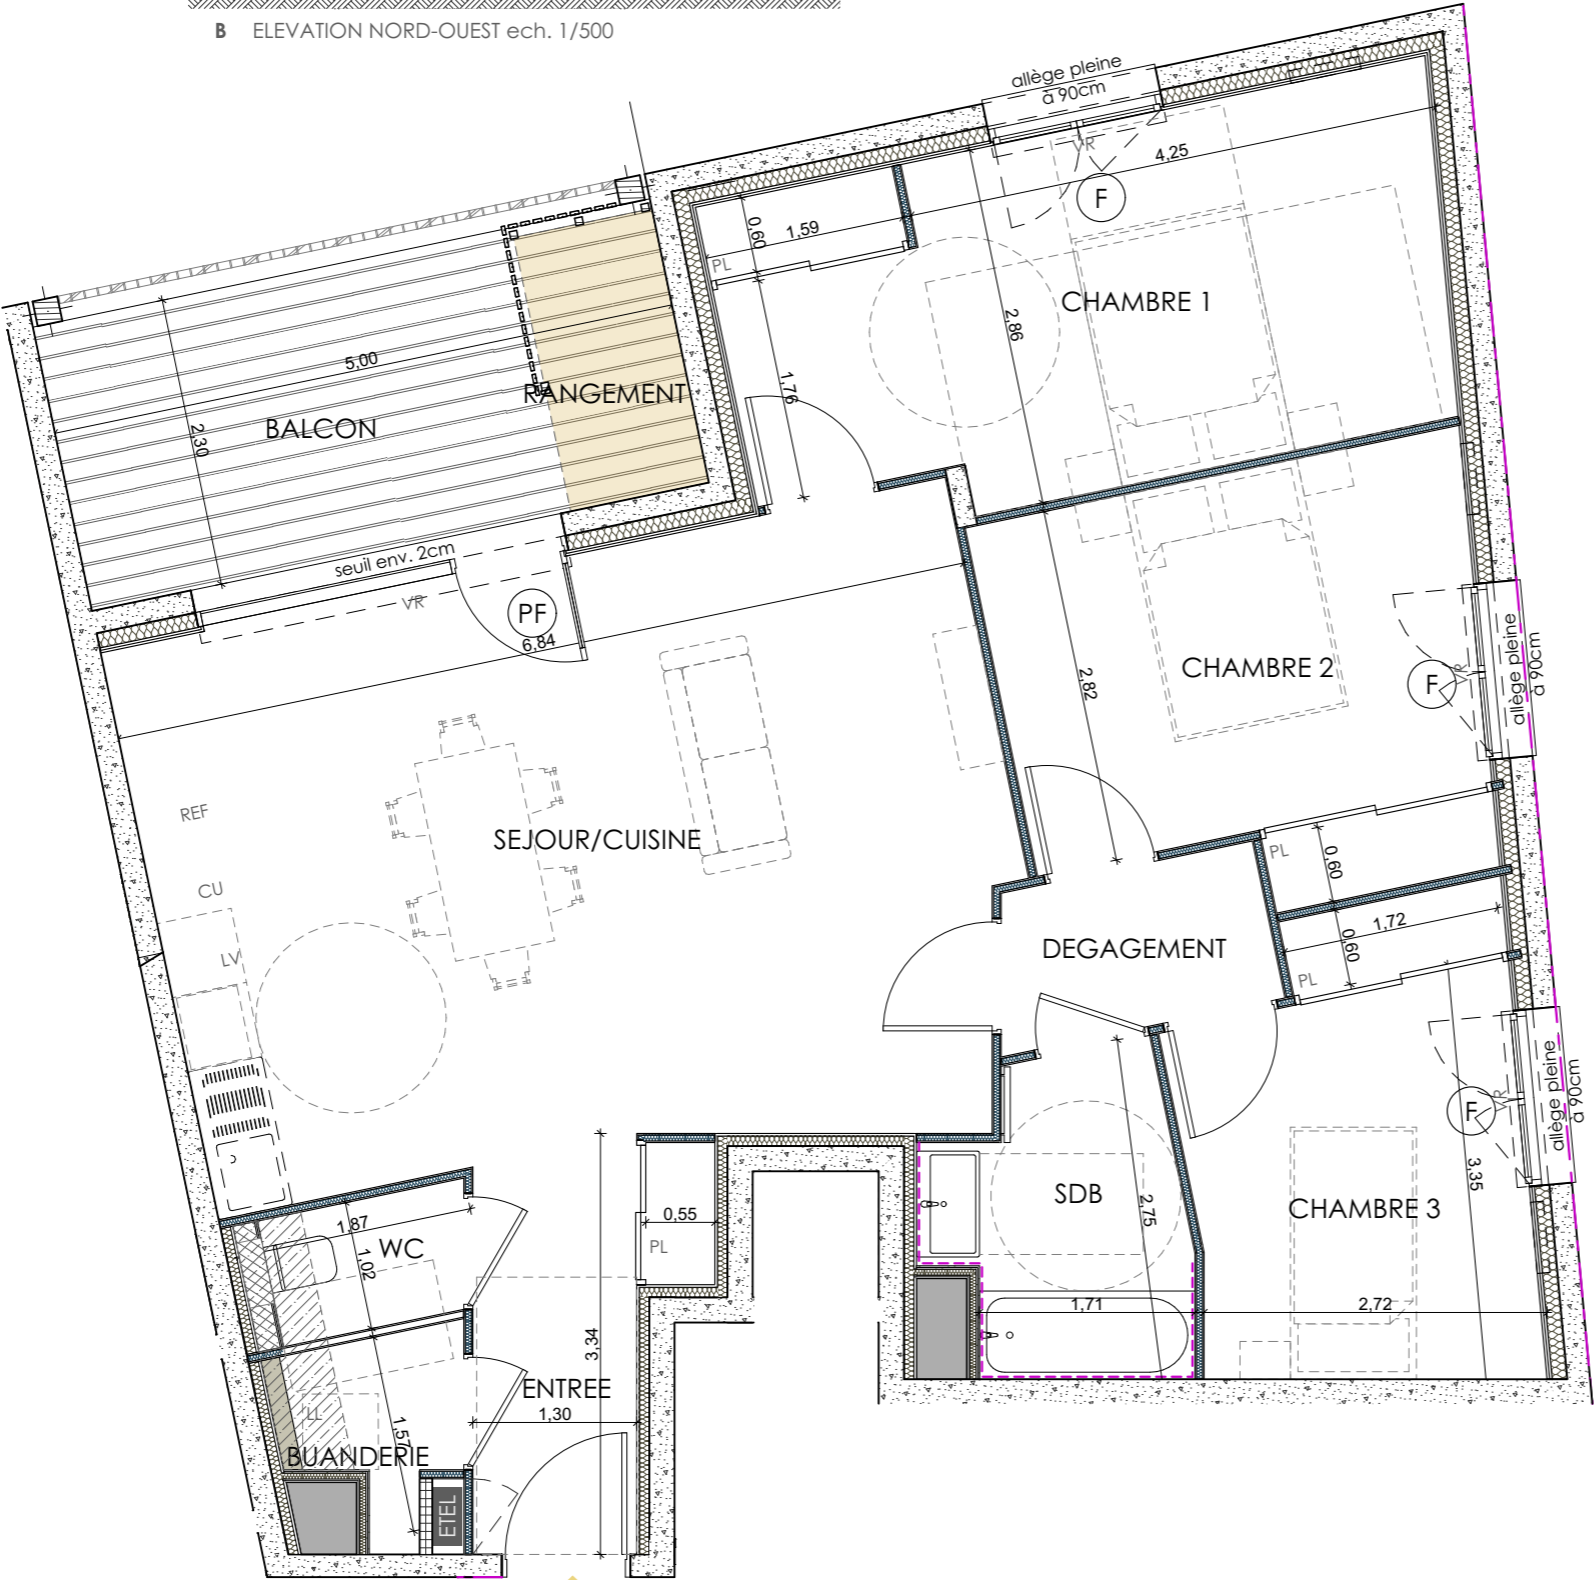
B ELEVATION NORD-OUEST ech. 1/500

allège pleine à 90cm

VR

4,25

F

0,60

1,59

PL

CHAMBRE 1

2,86

5,00

RANGEMENT

1,76

BALCON

2,30

seuil env. 2cm

VR

PF

6,84

CHAMBRE 2

F

allège pleine à 90cm

2,82

REF

SEJOUR/CUISINE

CU

PL

0,60

1,72

0,60

PL

LV

DEGAGEMENT

allège pleine à 90cm

F

3,35

SDB

2,75

CHAMBRE 3

0,55

PL

1,87

WC

1,02

3,34

1,71

2,72

ENTREE

1,30

LL

1,57

BUANDERIE

ETEL